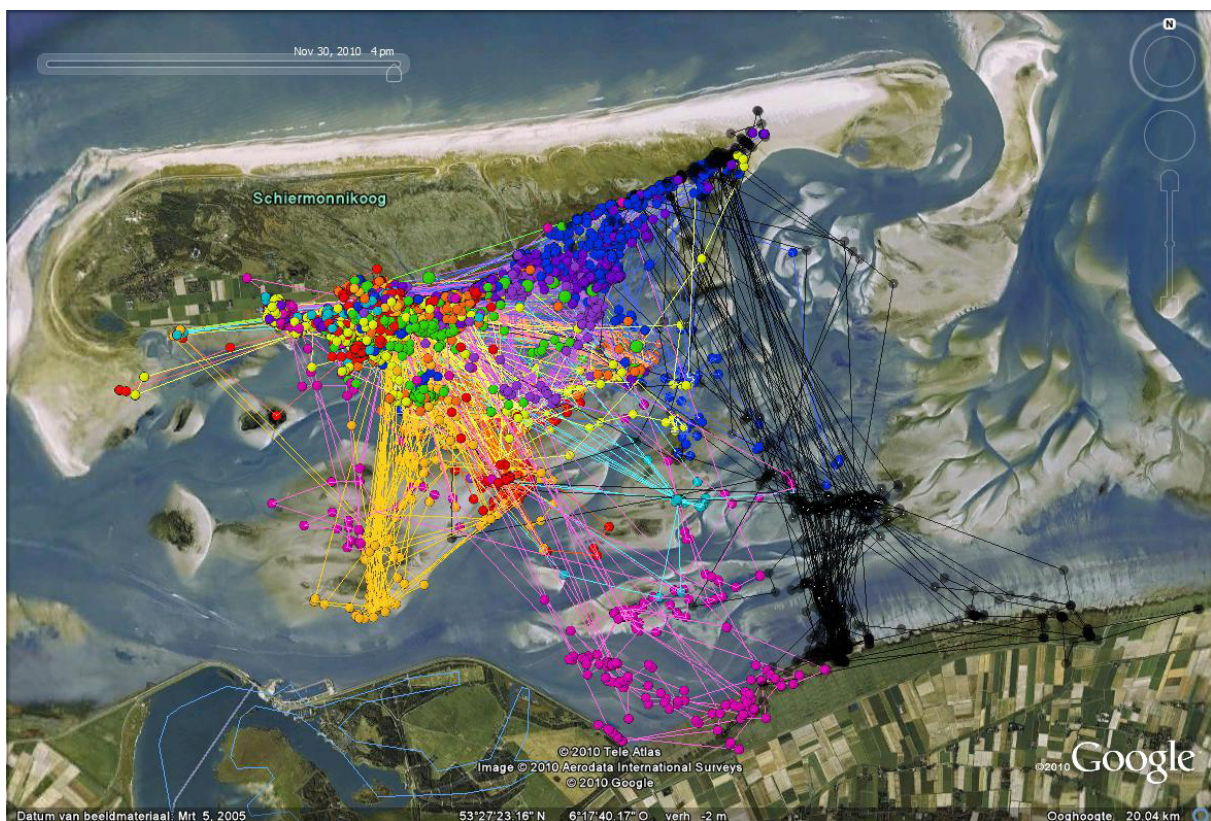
Nov 30, 2010 4 pm

N

Schiermonnikoog

© 2010 Tele Atlas
Image © 2010 Aerodata International Surveys
© 2010 Google

©2010 Google

Datum van beeldmateriaal: Mrt. 5, 2005 53°27'23.16" N 6°17'40.17" O verh -2 m Ooghoogte 20.04 km